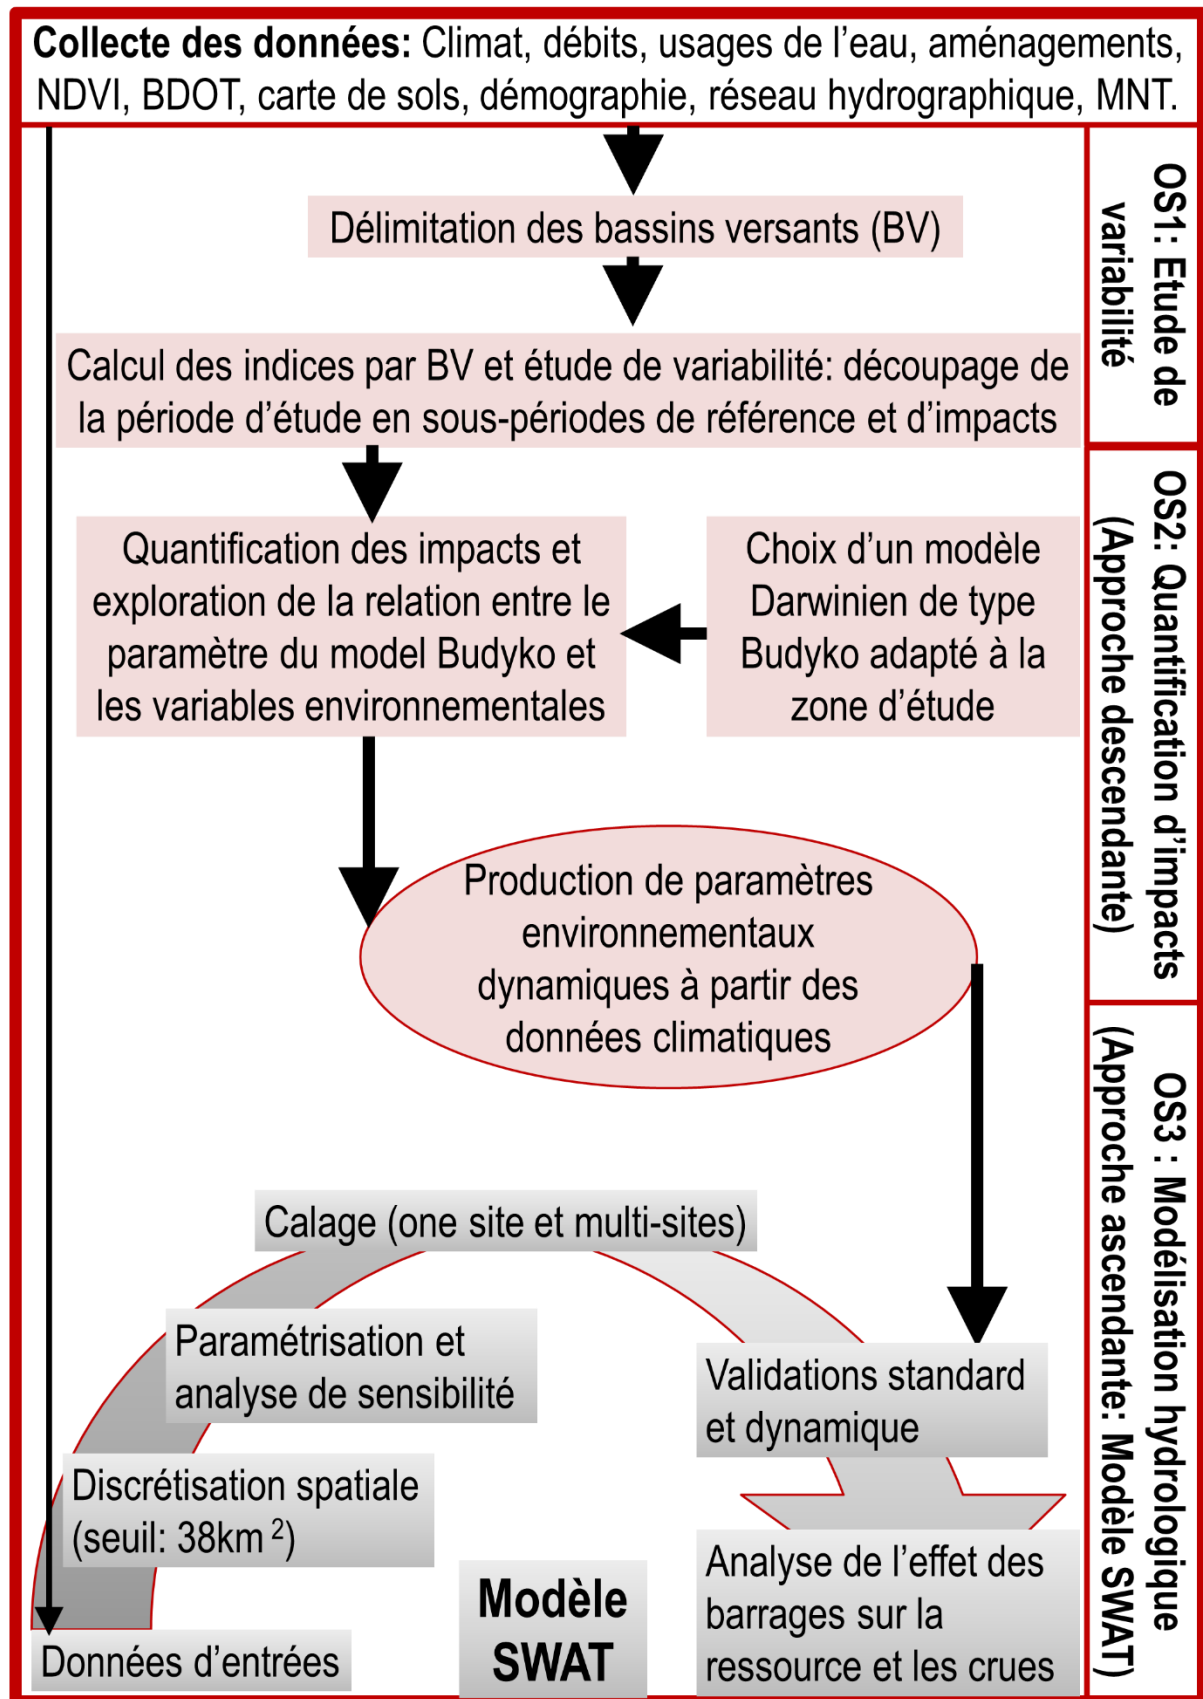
**Collecte des données:** Climat, débits, usages de l'eau, aménagements, NDVI, BDOT, carte de sols, démographie, réseau hydrographique, MNT.

Délimitation des bassins versants (BV)

Calcul des indices par BV et étude de variabilité: découpage de la période d'étude en sous-périodes de référence et d'impacts

Quantification des impacts et exploration de la relation entre le paramètre du model Budyko et les variables environnementales

Choix d'un modèle Darwinien de type Budyko adapté à la zone d'étude

Production de paramètres environnementaux dynamiques à partir des données climatiques

Calage (one site et multi-sites)

Paramétrisation et analyse de sensibilité

Validations standard et dynamique

Discrétisation spatiale (seuil: 38km $^2$)

Analyse de l'effet des barrages sur la ressource et les crues

Données d'entrées

**Modèle SWAT**

**OS1: Etude de variabilité**

**OS2: Quantification d'impacts (Approche descendante)**

**OS3 : Modélisation hydrologique (Approche ascendante: Modèle SWAT)**